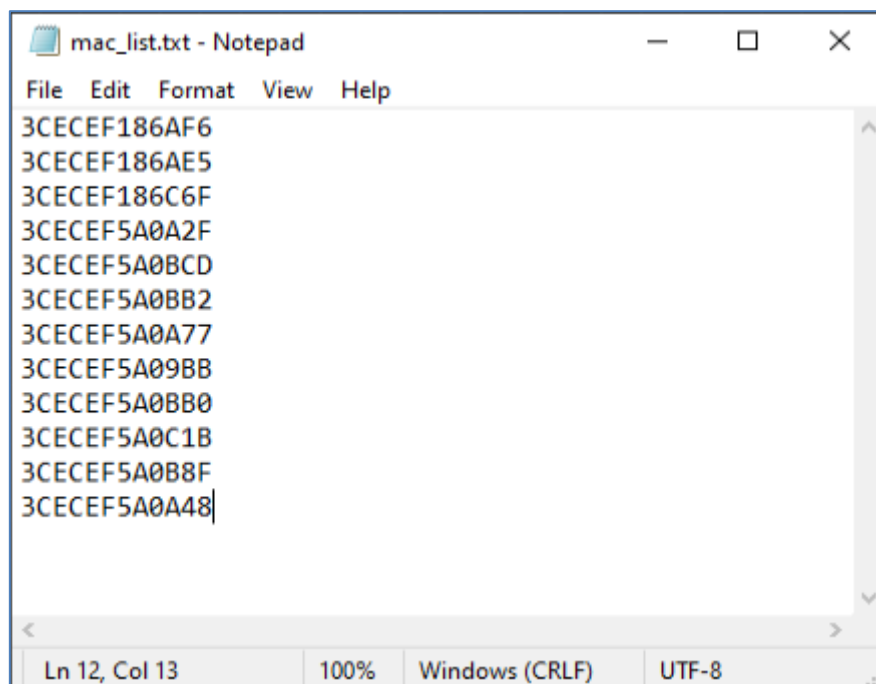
mac_list.txt - Notepad

File Edit Format View Help

3CECEF186AF6
3CECEF186AE5
3CECEF186C6F
3CECEF5A0A2F
3CECEF5A0BCD
3CECEF5A0BB2
3CECEF5A0A77
3CECEF5A09BB
3CECEF5A0BB0
3CECEF5A0C1B
3CECEF5A0B8F
3CECEF5A0A48

Ln 12, Col 13 | 100% | Windows (CRLF) | UTF-8